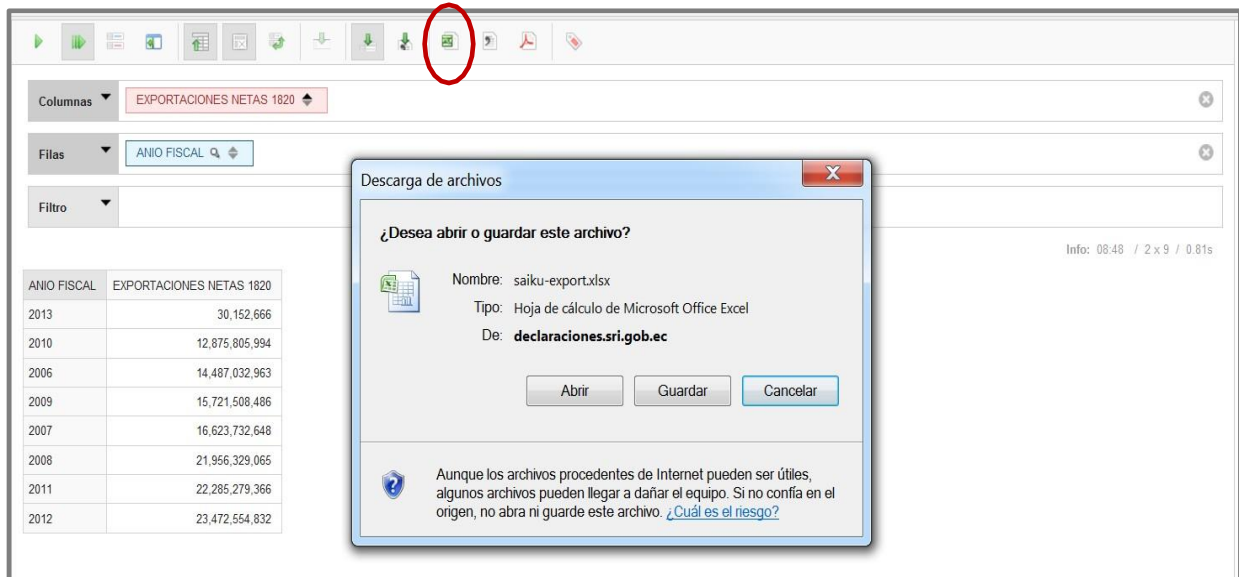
Columnas EXPORTACIONES NETAS 1820

Filas ANIO FISCAL

Filtro

Info: 08:48 / 2 x 9 / 0.81s

| ANIO FISCAL | EXPORTACIONES NETAS 1820 |
|---|---|
| 2013 | 30,152,666 |
| 2010 | 12,875,805,994 |
| 2006 | 14,487,032,963 |
| 2009 | 15,721,508,486 |
| 2007 | 16,623,732,648 |
| 2008 | 21,956,329,065 |
| 2011 | 22,285,279,366 |
| 2012 | 23,472,554,832 |

Descarga de archivos

¿Desea abrir o guardar este archivo?

Nombre: saiku-export.xlsx
Tipo: Hoja de cálculo de Microsoft Office Excel
De: declaraciones.sri.gob.ec

Abrir Guardar Cancelar

Aunque los archivos procedentes de Internet pueden ser útiles, algunos archivos pueden llegar a dañar el equipo. Si no confía en el origen, no abra ni guarde este archivo. ¿Cuál es el riesgo?